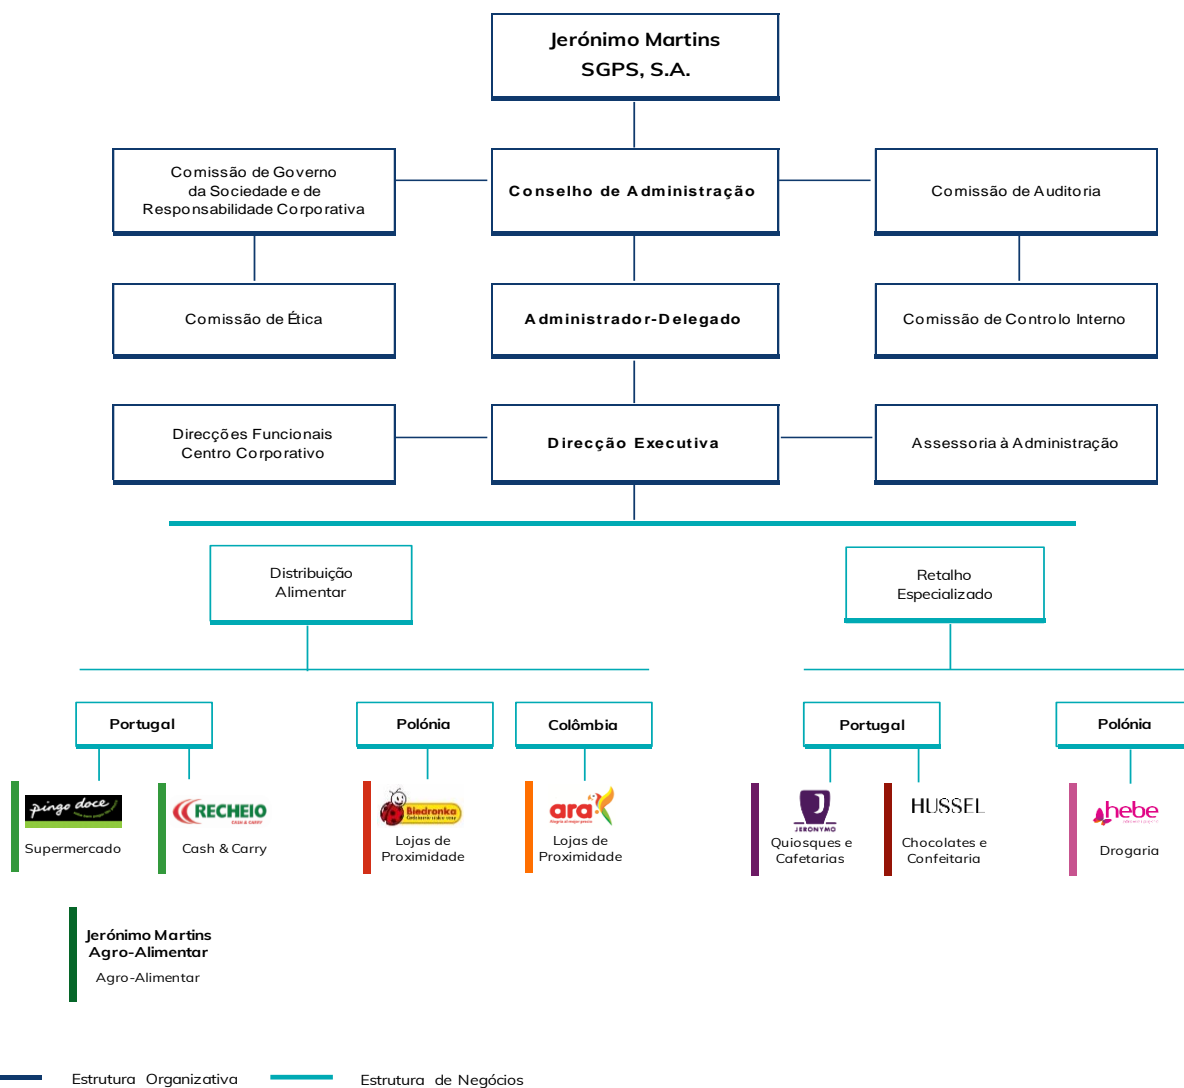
Jerónimo Martins
SGPS, S.A.

Comissão de Governo da Sociedade e de Responsabilidade Corporativa

Conselho de Administração

Comissão de Auditoria

Comissão de Ética

Administrador-Delegado

Comissão de Controlo Interno

Direcções Funcionais Centro Corporativo

Direcção Executiva

Assessoria à Administração

Distribuição Alimentar

Retalho Especializado

Portugal

Polónia

Colômbia

Portugal

Polónia

pingo doce

Supermercado

RECHEIO
CASH & CARRY

Cash & Carry

Biedronka

Lojas de Proximidade

ara

Lojas de Proximidade

JERONYMO

Quiosques e Cafetarias

HUSSEL

Chocolates e Confeitaria

hebe

Drogaria

Jerónimo Martins Agro-Alimentar

Agro-Alimentar

Estrutura Organizativa

Estrutura de Negócios